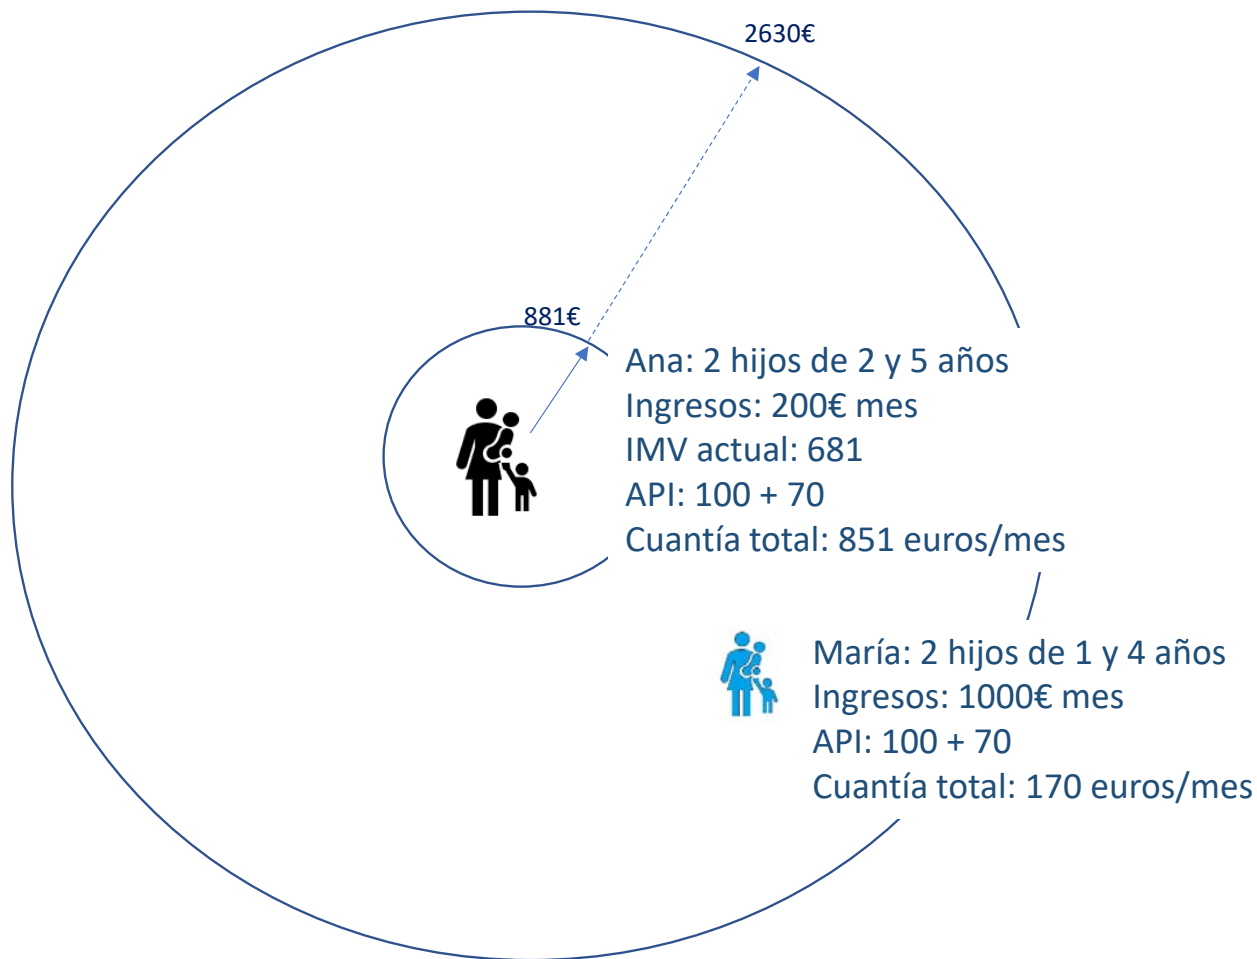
2630€

881€

Ana: 2 hijos de 2 y 5 años
Ingresos: 200€ mes
IMV actual: 681
API: 100 + 70
Cuantía total: 851 euros/mes

María: 2 hijos de 1 y 4 años
Ingresos: 1000€ mes
API: 100 + 70
Cuantía total: 170 euros/mes